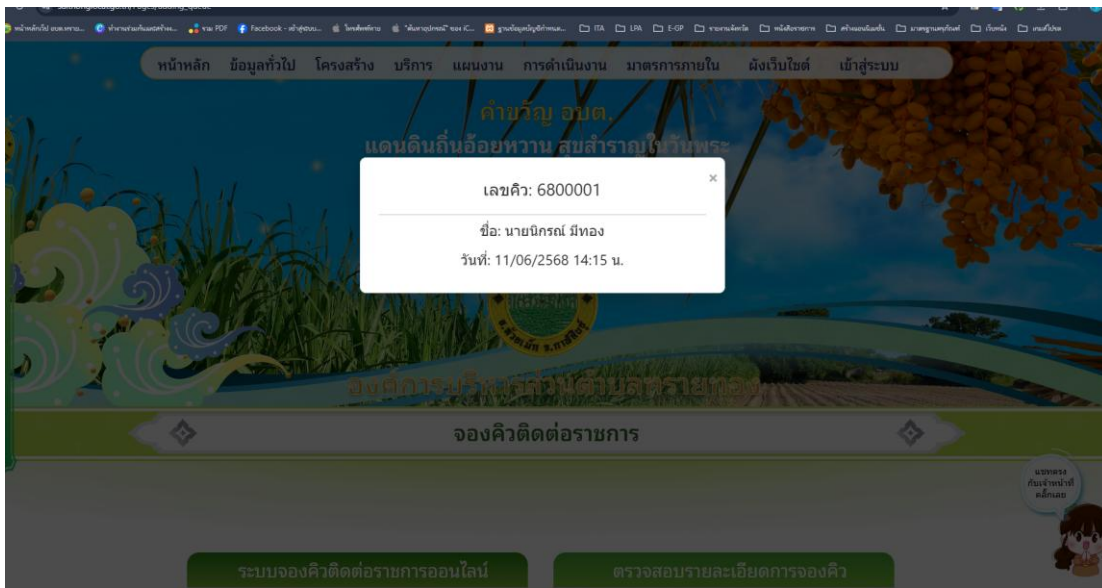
หน้าหลัก ข้อมูลทั่วไป โครงสร้าง บริการ แผนงาน การดำเนินงาน มาตรการภายใน ผังเว็บไซต์ เข้าสู่ระบบ

คำขวัญ อบต.
แดนดินถิ่นอ้อยหวาน สุขสำราญในวันพระ

เลขคิว: 6800001

×

ชื่อ: นายนิกรณ์ มีทอง
วันที่: 11/06/2568 14:15 น.

องค์การบริหารส่วนตำบลสระทอง

จองคิวติดต่อราชการ

แชทตรง กับเจ้าหน้าที่ คลิกเลย

ระบบจองคิวติดต่อราชการออนไลน์

ตรวจสอบรายละเอียดการจองคิว